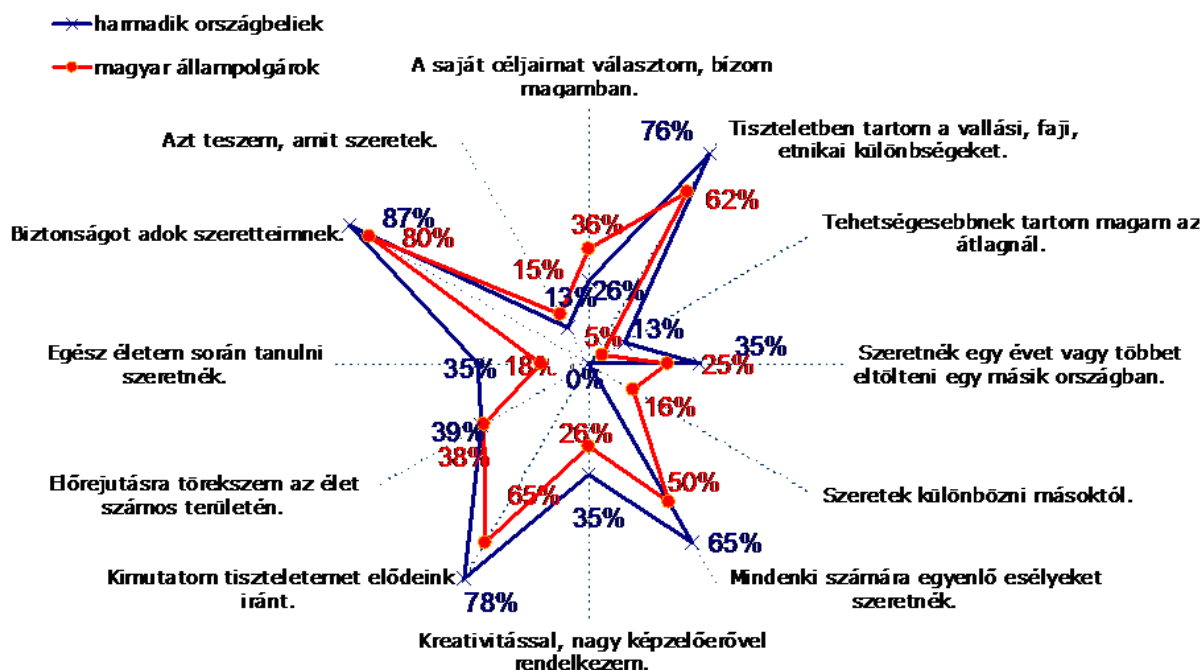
harmadik országbeliek

magyar állampolgárok

A saját céljaimat választom, bízom magamban.

76%

Tiszteletben tartom a vallási, faji, etnikai különbségeket.

62%

36%

Azt teszem, amit szeretek.

Tehetségesebbnek tartom magam az átlagnál.

Biztonságot adok szeretteimnek.

87%

80%

15%

13%

26%

13%

5%

35%

Egész életem során tanulni szeretnék.

35%

18%

0%

25%

Szeretnék egy évet vagy többet eltölteni egy másik országban.

16%

39%

26%

38%

50%

Előrejutásra törekszem az élet számos területén.

65%

Szeretek különbözni másoktól.

35%

65%

Kimutatom tiszteletemet elődeink iránt.

Mindenki számára egyenlő esélyeket szeretnék.

78%

Kreativitással, nagy képzelőerővel rendelkezem.